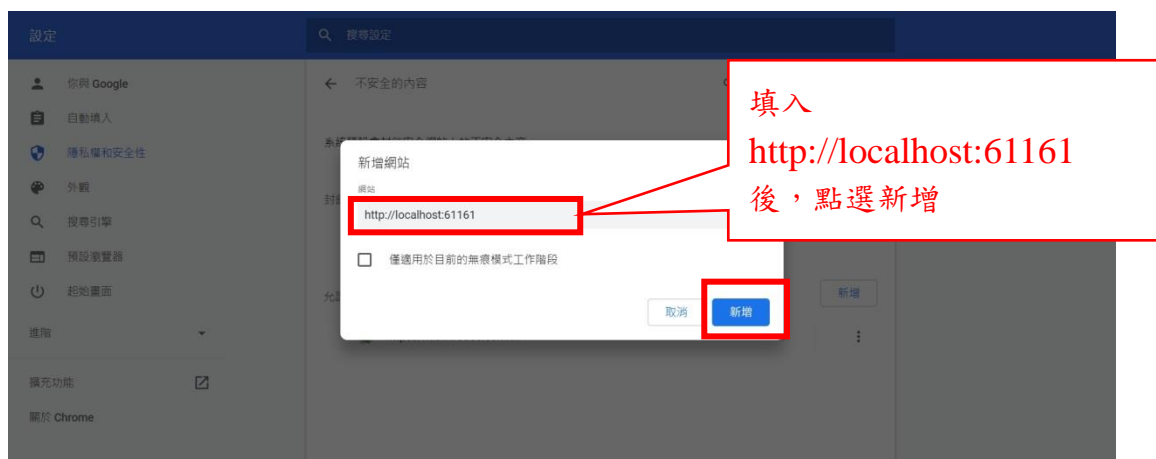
設定

搜尋設定

你與 Google

自動填入

隱私權和安全性

外觀

搜尋引擎

預設瀏覽器

起始畫面

進階

擴充功能

關於 Chrome

不安全的內容

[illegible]

新增網站

網站

http://localhost:61161

僅適用於目前的無痕模式工作階段

取消

新增

新增

填入
http://localhost:61161
後，點選新增